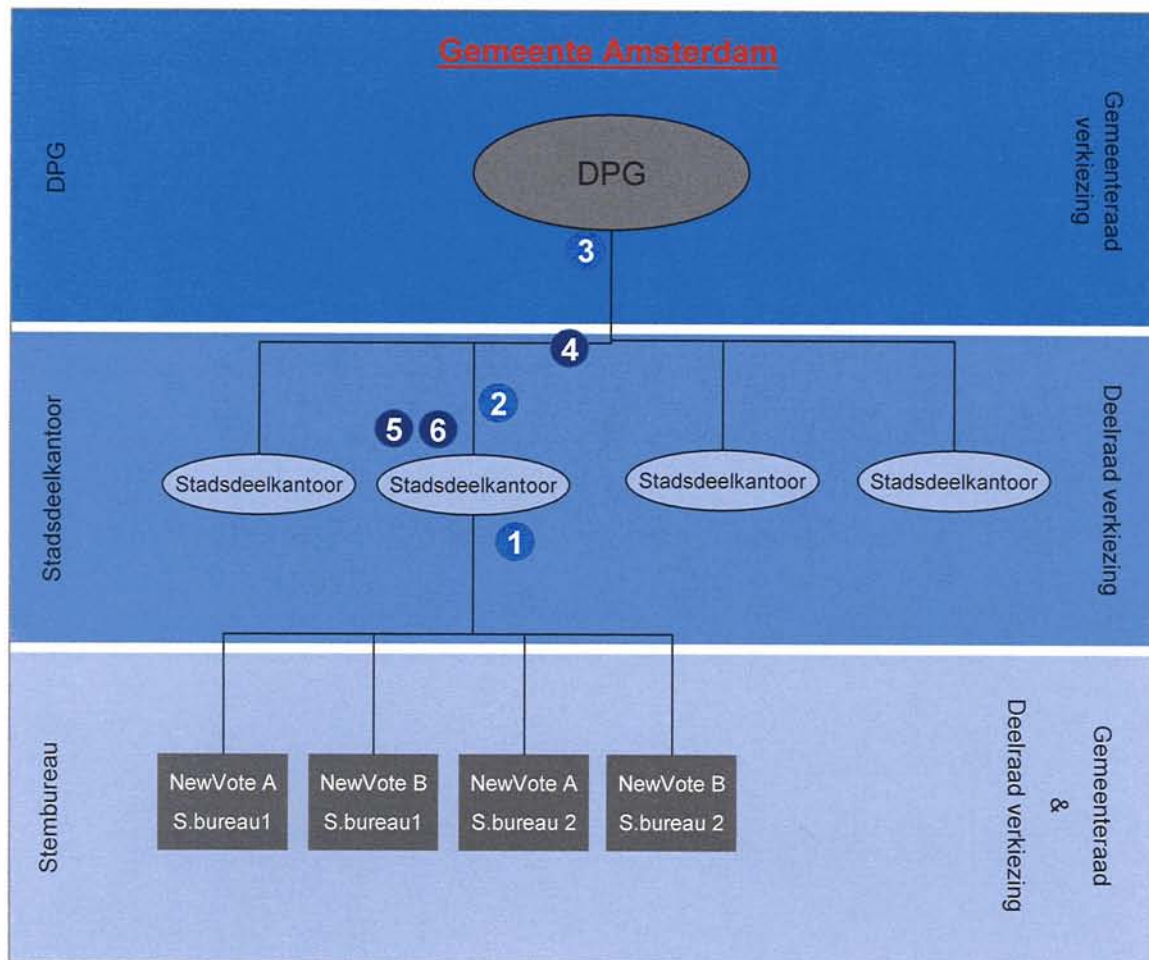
Gemeente Amsterdam

DPG

DPG

Gemeenteraad verkiezing

3

4

Stadsdeelkantoor

2

5 6

Stadsdeelkantoor

Stadsdeelkantoor

Stadsdeelkantoor

Stadsdeelkantoor

Deelraad verkiezing

1

Stembureau

NewVote A S.bureau1

NewVote B S.bureau1

NewVote A S.bureau 2

NewVote B S.bureau 2

Gemeenteraad & Deelraad verkiezing